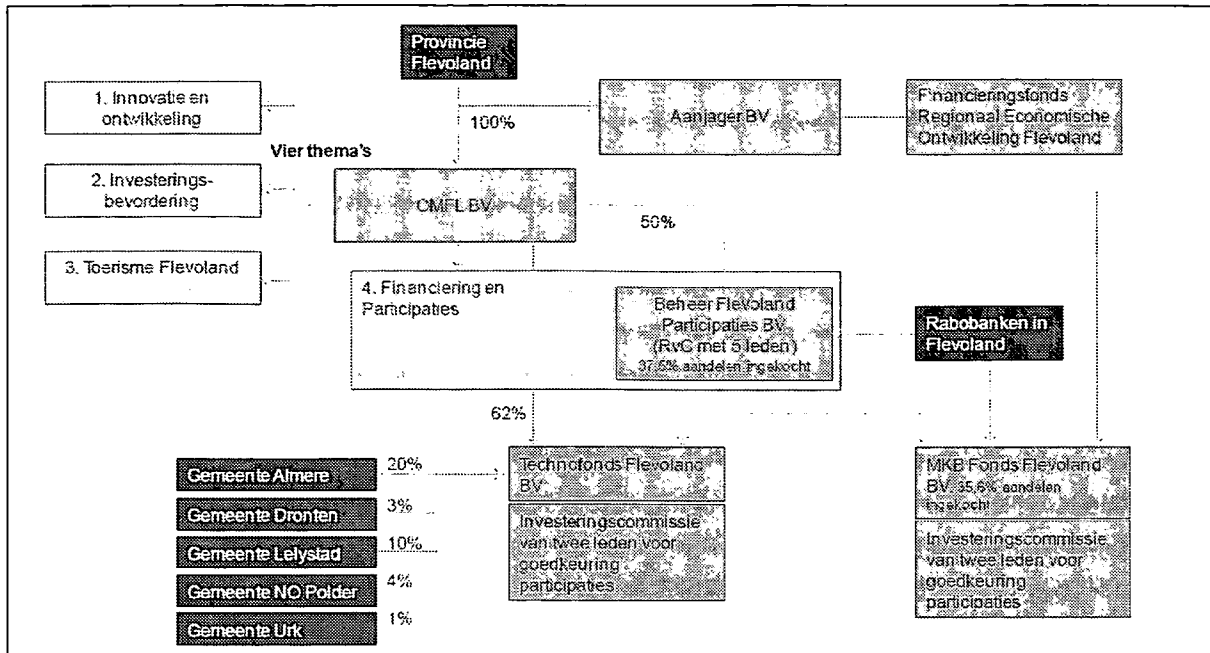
Provincie Flevoland

1. Innovatie en ontwikkeling

100%

Aanjager BV

Financieringsfonds Regionaal Economische Ontwikkeling Flevoland

Vier thema's

2. Investeringsbevordering

CMFL BV

50%

3. Toerisme Flevoland

4. Financiering en Participaties

Beheer Flevoland Participaties BV (RvC met 5 leden) 37,5% aandelen ingekocht

Rabobanken in Flevoland

62%

Gemeente Almere

20%

Technofonds Flevoland BV

Gemeente Dronten

3%

Investeringscommissie van twee leden voor goedkeuring participaties

Gemeente Lelystad

10%

Gemeente NO Polder

4%

Gemeente Urk

1%

MKB Fonds Flevoland BV 35,6% aandelen ingekocht

Investeringscommissie van twee leden voor goedkeuring participaties